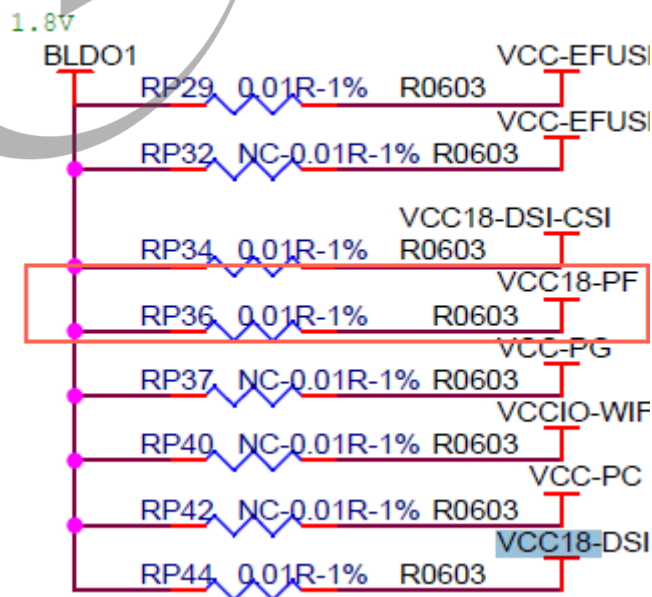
1.8V
BLDO1
VCC-EFUSE
RP29 0.01R-1% R0603
VCC-EFUSE
RP32 NC-0.01R-1% R0603
VCC18-DSI-CSI
RP34 0.01R-1% R0603
VCC18-PF
RP36 0.01R-1% R0603
VCC-PG
RP37 NC-0.01R-1% R0603
VCCIO-WIF
RP40 NC-0.01R-1% R0603
VCC-PC
RP42 NC-0.01R-1% R0603
VCC18-DSI
RP44 0.01R-1% R0603